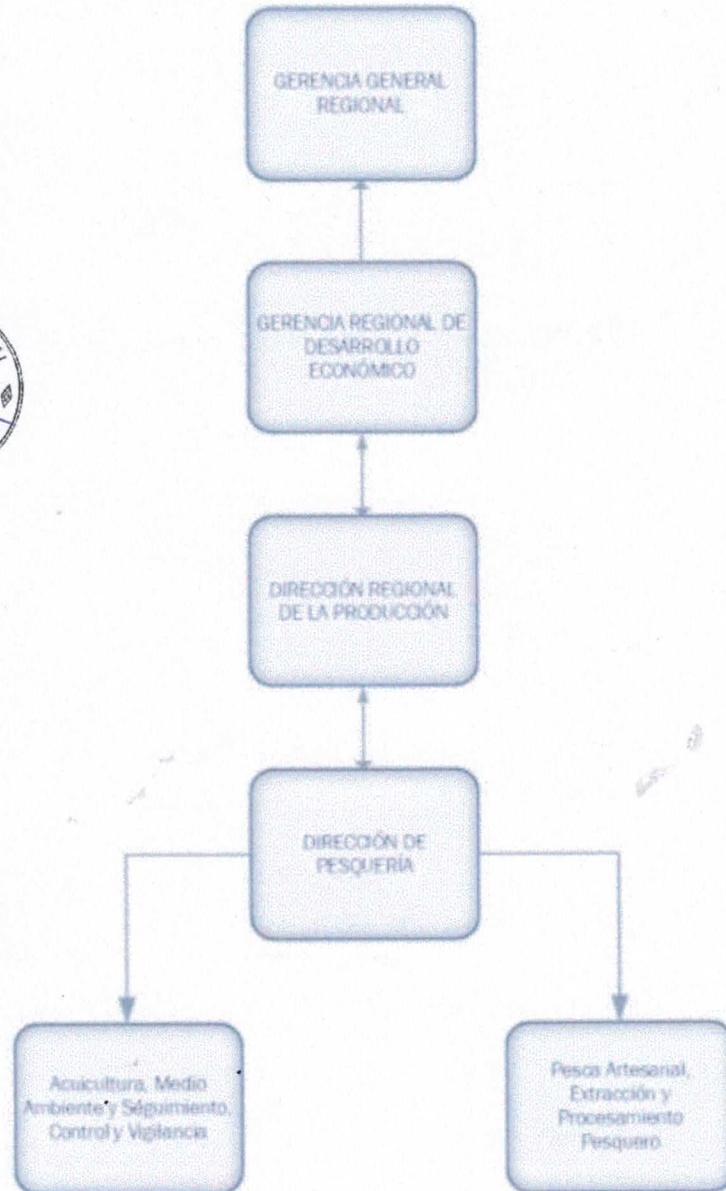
GERENCIA GENERAL REGIONAL

GERENCIA REGIONAL DE DESARROLLO ECONÓMICO

DIRECCIÓN REGIONAL DE LA PRODUCCIÓN

DIRECCIÓN DE PESQUERÍA

Acuicultura, Medio Ambiente y Seguimiento, Control y Vigilancia

Pesca Artesanal, Extracción y Procesamiento Pesquero